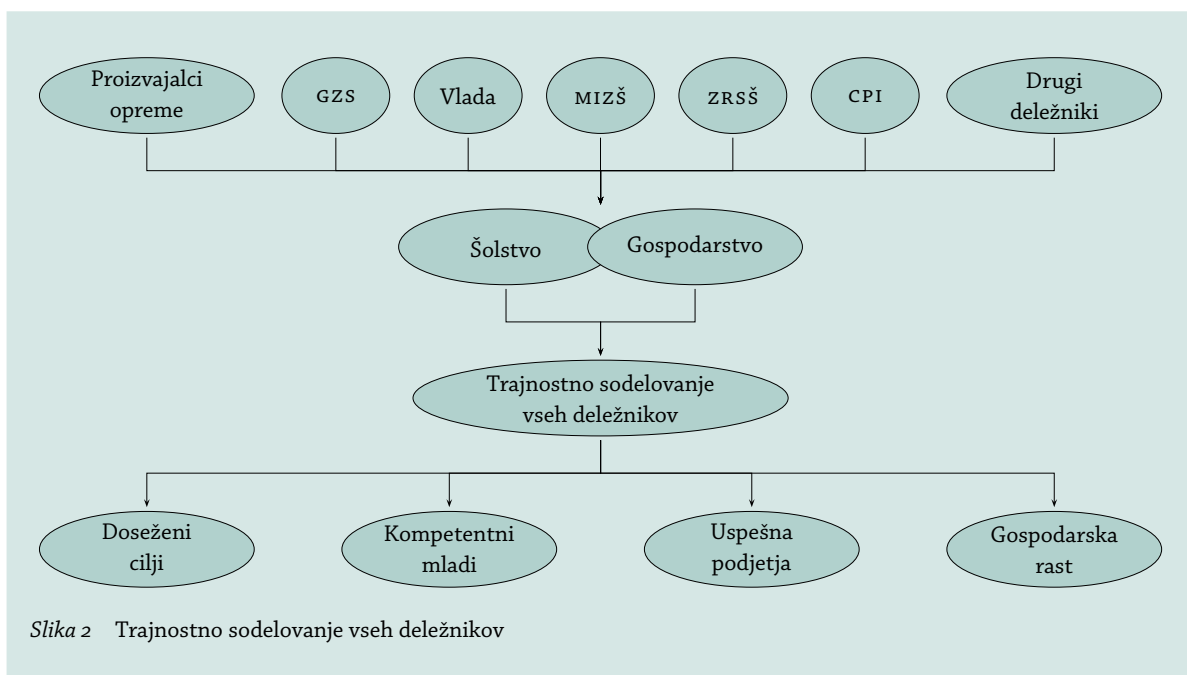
Proizvajalci opreme

GZS

Vlada

MIZŠ

ZRSŠ

CPI

Drugi deležniki

Šolstvo

Gospodarstvo

Trajnostno sodelovanje vseh deležnikov

Doseženi cilji

Kompetentni mladi

Uspešna podjetja

Gospodarska rast

*Slika 2* Trajnostno sodelovanje vseh deležnikov